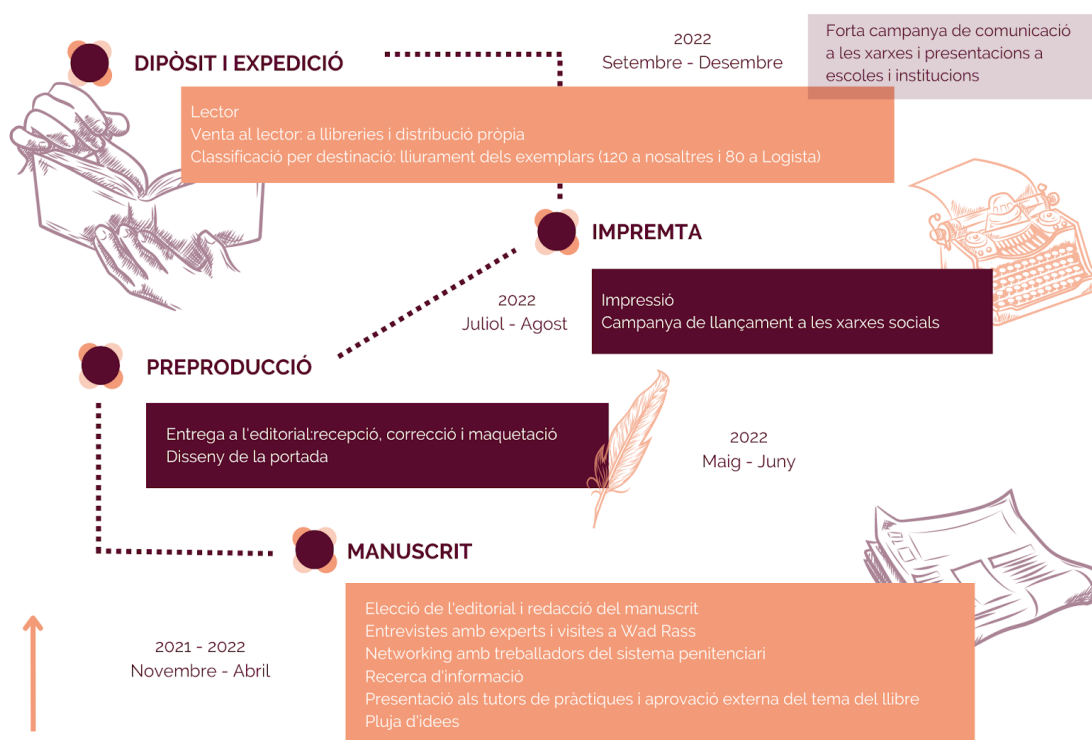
DIPÒSIT I EXPEDICIÓ

2022
Setembre - Desembre

Forta campanya de comunicació a les xarxes i presentacions a escoles i institucions

Lector
Venta al lector: a llibreries i distribució pròpia
Classificació per destinació: lliurament dels exemplars (120 a nosaltres i 80 a Logista)

IMPREMTA

2022
Juliol - Agost

Impressió
Campanya de llançament a les xarxes socials

PREPRODUCCIÓ

Entrega a l'editorial:recepció, correcció i maquetació
Disseny de la portada

2022
Maig - Juny

MANUSCRIT

2021 - 2022
Novembre - Abril

Elecció de l'editorial i redacció del manuscrit
Entrevistes amb experts i visites a Wad Rass
Networking amb treballadors del sistema penitenciari
Recerca d'informació
Presentació als tutors de pràctiques i aprovació externa del tema del llibre
Pluja d'idees